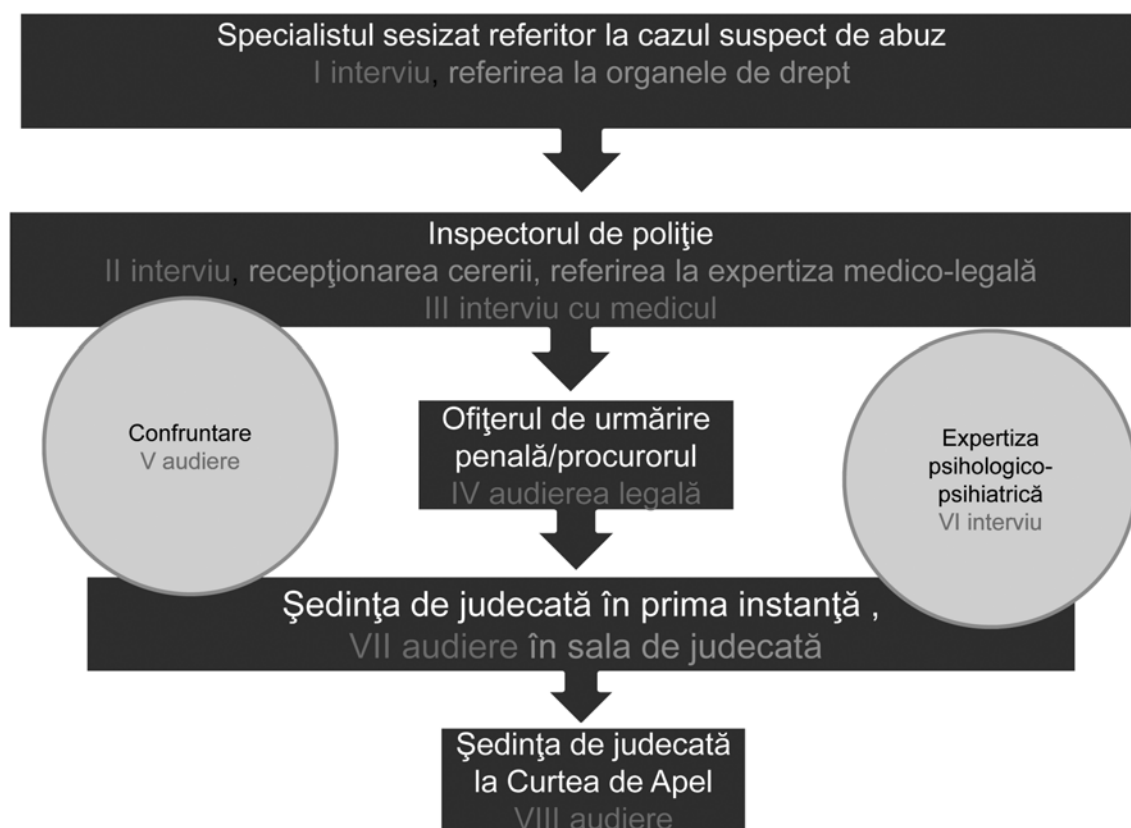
Specialistul sesizat referitor la cazul suspect de abuz
I interviu, referirea la organele de drept

Inspectorul de poliţie
II interviu, recepţionarea cererii, referirea la expertiza medico-legală
III interviu cu medicul

Confruntare
V audiere

Ofiţerul de urmărire penală/procurorul
IV audierea legală

Expertiza psihologico-psihiatrică
VI interviu

Şedinţa de judecată în prima instanţă ,
VII audiere în sala de judecată

Şedinţa de judecată la Curtea de Apel
VIII audiere